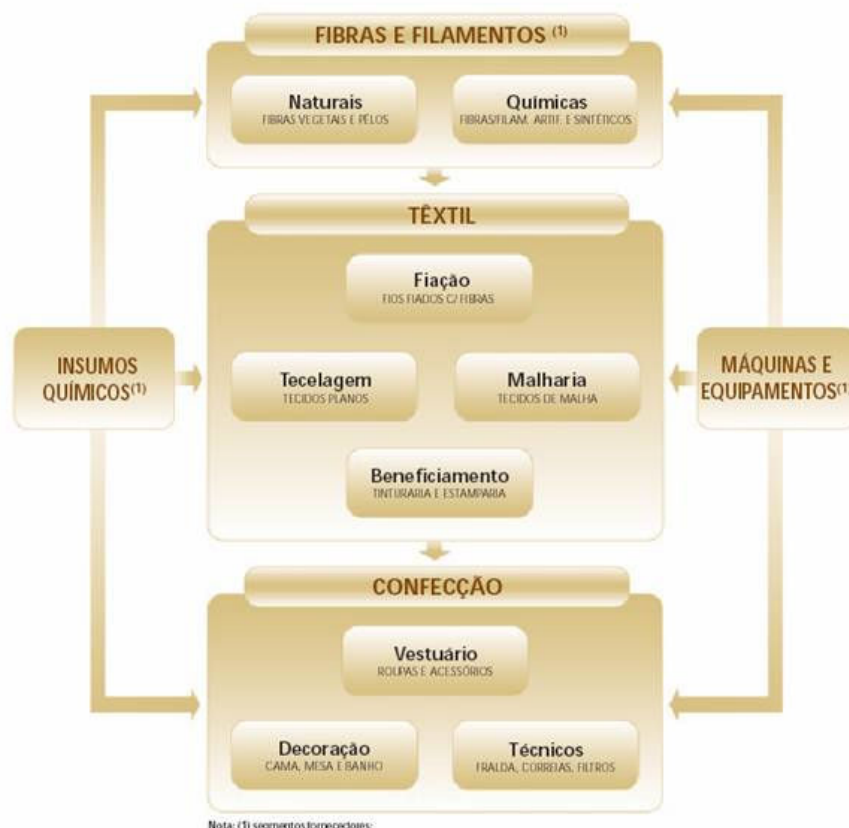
FIBRAS E FILAMENTOS $^{(1)}$

Naturais
FIBRAS VEGETAIS E PÊLOS

Químicas
FIBRAS/FILAM. ARTIF. E SINTÉTICOS

TÊXTIL

Fiação
FIOS FIADOS C/ FIBRAS

Tecelagem
TECIDOS PLANOS

Malharia
TECIDOS DE MALHA

Beneficiamento
TINTURARIA E ESTAMPARIA

INSUMOS QUÍMICOS$^{(1)}$

MÁQUINAS E EQUIPAMENTOS$^{(1)}$

CONFECÇÃO

Vestuário
ROUPAS E ACESSÓRIOS

Decoração
CAMA, MESA E BANHO

Técnicos
FRALDA, CORREIAS, FILTROS

Nota: (1) segmentos fornecedores: